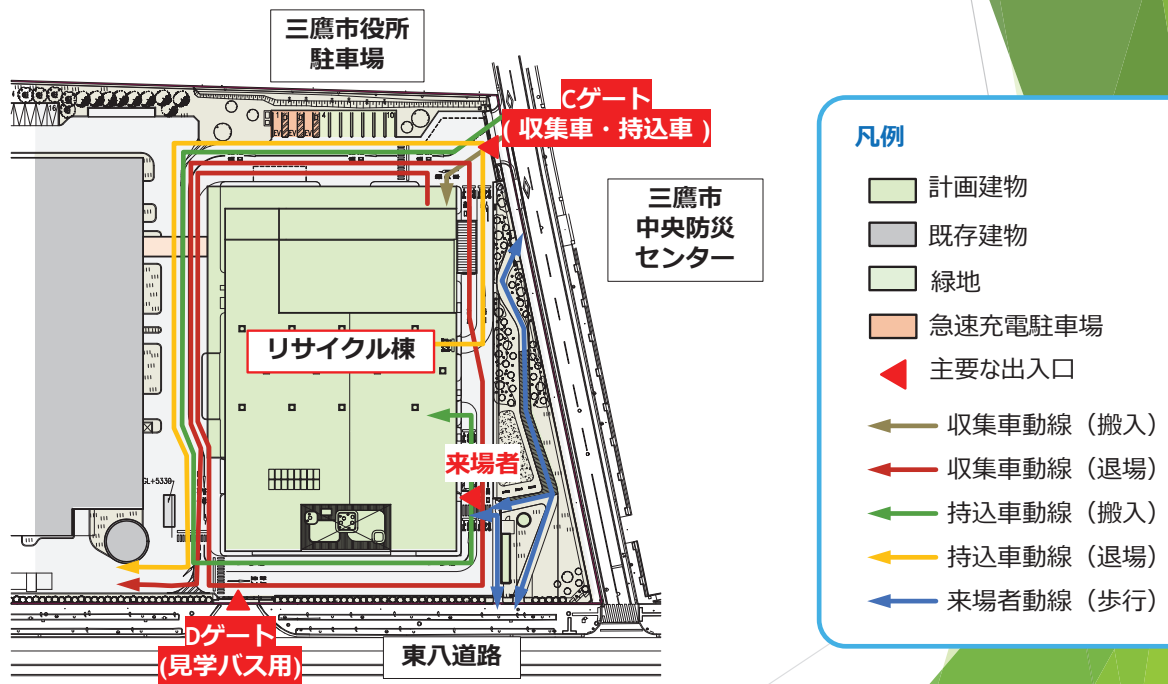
三鷹市役所
駐車場

Cゲート
(収集車・持込車)

三鷹市
中央防災
センター

リサイクル棟

来場者

GL+5330

Dゲート
(見学バス用)

東八道路

凡例
計画建物
既存建物
緑地
急速充電駐車場
主要な出入口
収集車動線（搬入）
収集車動線（退場）
持込車動線（搬入）
持込車動線（退場）
来場者動線（歩行）